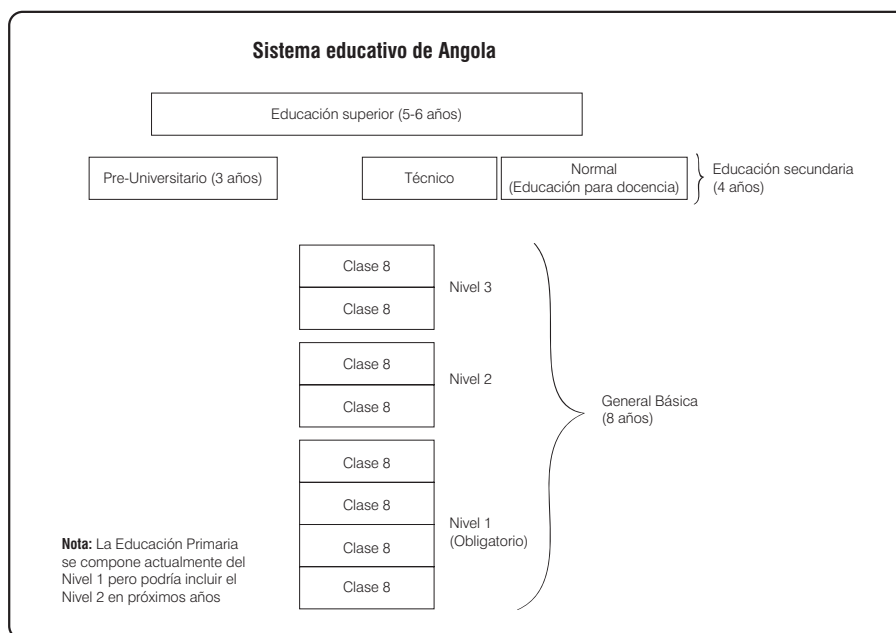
Sistema educativo de Angola

Educación superior (5-6 años)

Pre-Universitario (3 años)

Técnico

Normal (Educación para docencia)

Educación secundaria (4 años)

Clase 8

Clase 8

Nivel 3

Clase 8

Clase 8

Nivel 2

General Básica (8 años)

Clase 8

Clase 8

Clase 8

Clase 8

Nivel 1 (Obligatorio)

**Nota:** La Educación Primaria se compone actualmente del Nivel 1 pero podría incluir el Nivel 2 en próximos años